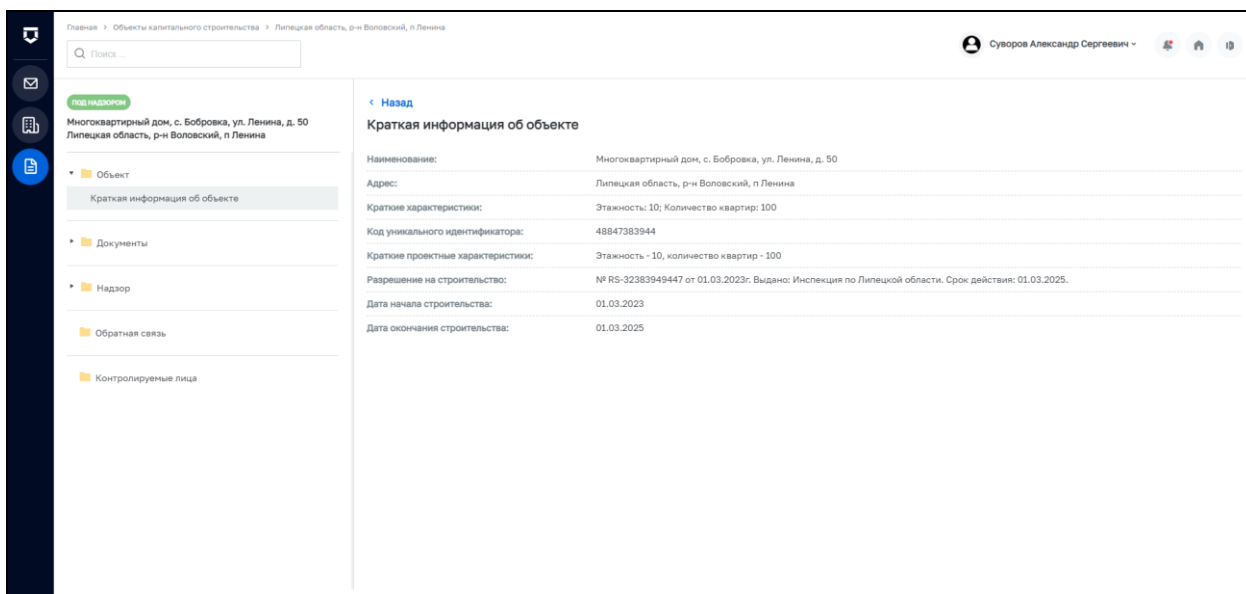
Главная > Объекты капитального строительства > Липецкая область, р-н Воловский, п Ленина

Поиск ...

Суворов Александр Сергеевич

ПОД НАДЗОРОМ

Многоквартирный дом, с. Боброва, ул. Ленина, д. 50
Липецкая область, р-н Воловский, п Ленина

Объект

Краткая информация об объекте

Документы

Надзор

Обратная связь

Контролируемые лица

< Назад

Краткая информация об объекте

| | |
|---|---|
| Наименование: | Многоквартирный дом, с. Боброва, ул. Ленина, д. 50 |
| Адрес: | Липецкая область, р-н Воловский, п Ленина |
| Краткие характеристики: | Этажность: 10; Количество квартир: 100 |
| Код уникального идентификатора: | 48847383944 |
| Краткие проектные характеристики: | Этажность - 10, количество квартир - 100 |
| Разрешение на строительство: | № RS-32383949447 от 01.03.2023г. Выдано: Инспекция по Липецкой области. Срок действия: 01.03.2025. |
| Дата начала строительства: | 01.03.2023 |
| Дата окончания строительства: | 01.03.2025 |